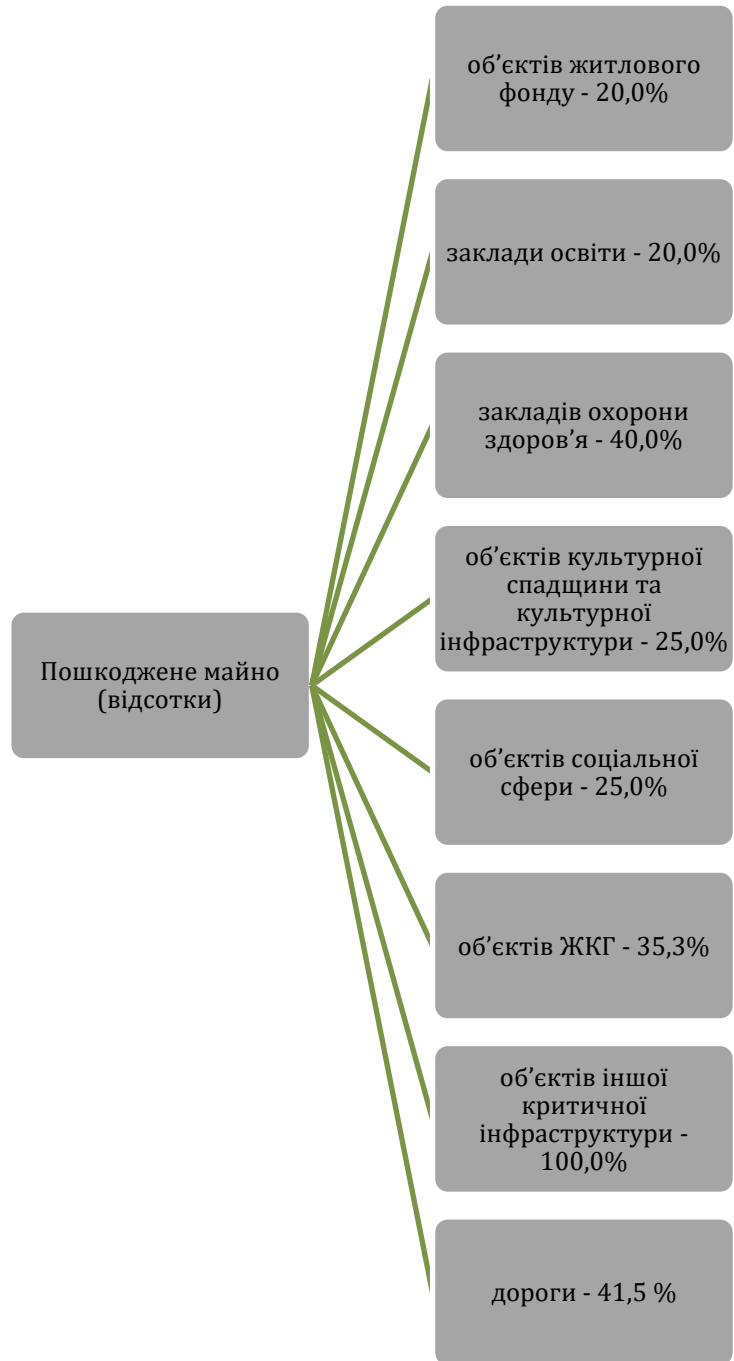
Пошкоджене майно (відсотки)

об’єктів житлового фонду - 20,0%

заклади освіти - 20,0%

закладів охорони здоров’я - 40,0%

об’єктів культурної спадщини та культурної інфраструктури - 25,0%

об’єктів соціальної сфери - 25,0%

об’єктів ЖКГ - 35,3%

об’єктів іншої критичної інфраструктури - 100,0%

дороги - 41,5 %